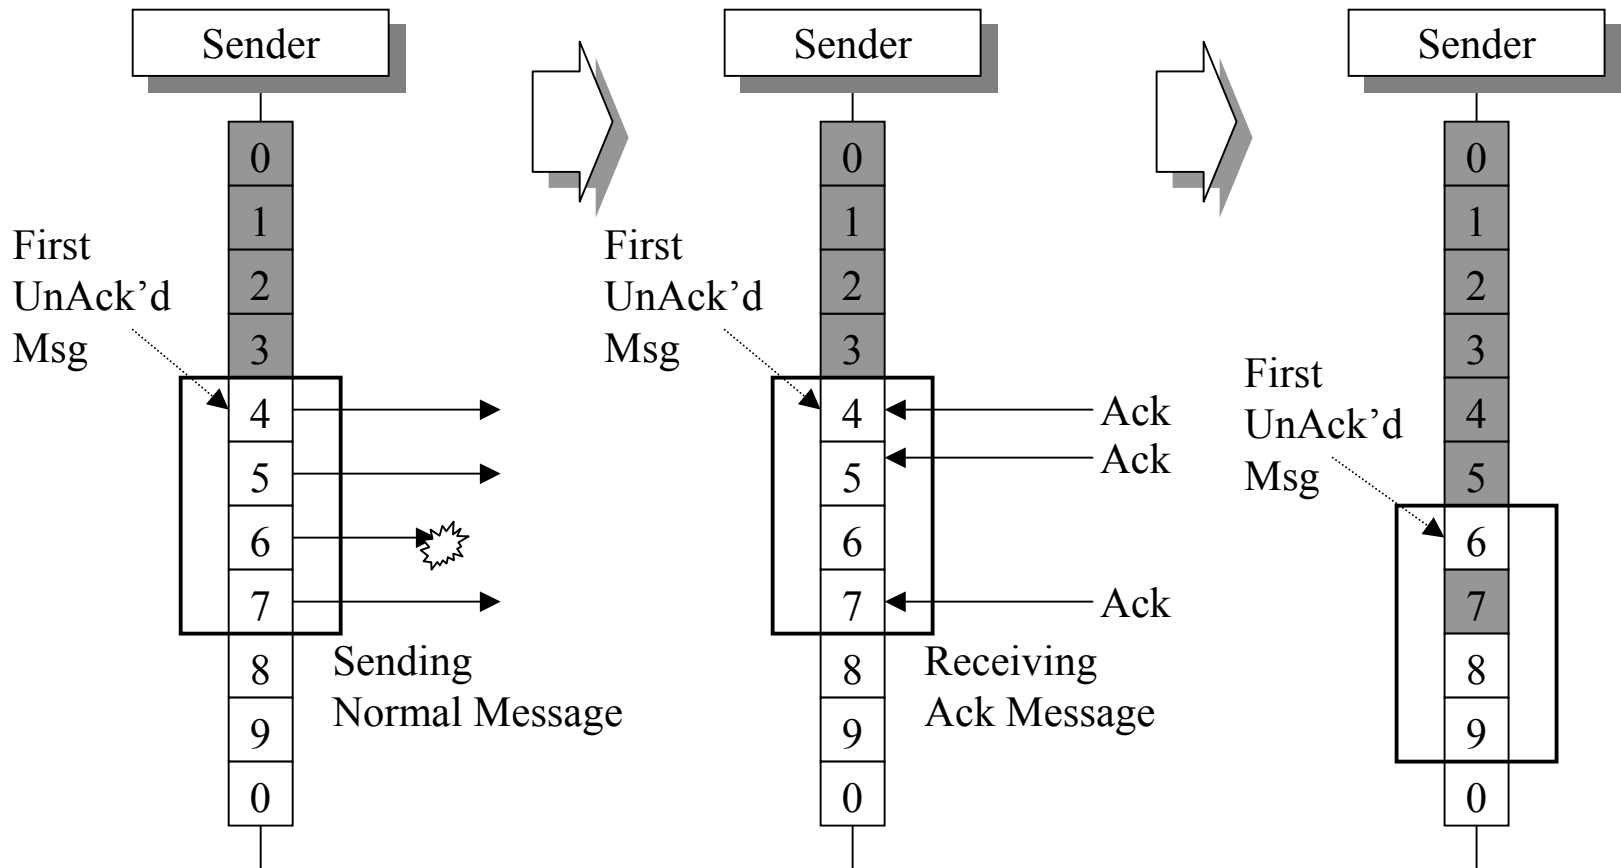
Sender

0
1
2
3
4
5
6
7
8
9
0

First UnAck'd Msg

Sending Normal Message

Sender

0
1
2
3
4
5
6
7
8
9
0

First UnAck'd Msg

Ack
Ack
Ack

Receiving Ack Message

Sender

0
1
2
3
4
5
6
7
8
9
0

First UnAck'd Msg